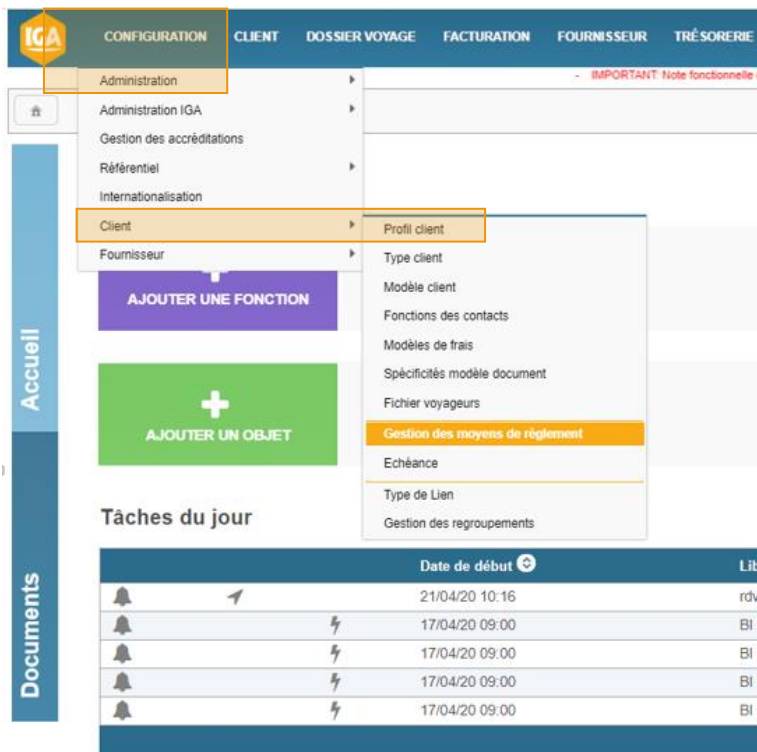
IGA

CONFIGURATION CLIENT DOSSIER VOYAGE FACTURATION FOURNISSEUR TRÉSORERIE

- IMPORTANT: Note fonctionnelle

Administration
Administration IGA
Gestion des accréditations
Référentiel
Internationalisation
Client
Fournisseur

Profil client
Type client
Modèle client
Fonctions des contacts
Modèles de frais
Spécificités modèle document
Fichier voyageurs
Gestion des moyens de règlement
Echéance
Type de Lien
Gestion des regroupements

Accueil

Documents

AJOUTER UNE FONCTION

AJOUTER UN OBJET

Tâches du jour

| | | | Date de début | Lib |
|---|---|---|---|---|
| | | | 21/04/20 10:16 | rdv |
| | | | 17/04/20 09:00 | BI |
| | | | 17/04/20 09:00 | BI |
| | | | 17/04/20 09:00 | BI |
| | | | 17/04/20 09:00 | BI |